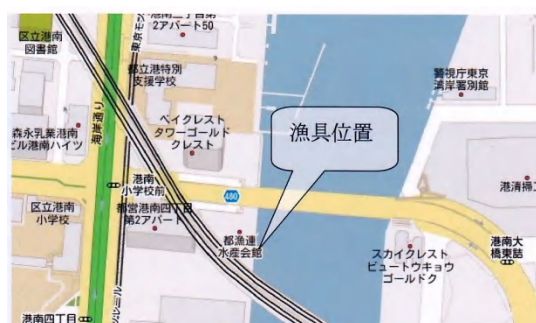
区立港南図書館

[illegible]港南二丁目第2アパート50

東京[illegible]

都立港特別支援学校

海岸通り

森永乳業港南ビル港南ハイツ

ベイクレストタワーゴールドクレスト

漁具位置

警視庁東京湾岸署別館

港清掃工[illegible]

港南小学校前

480

区立港南小学校

都営港南四丁目第2アパート

都漁連水産会館

スカイクレストビュートウキョウゴールドク

港南大橋東詰

港南四丁目

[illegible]ノール